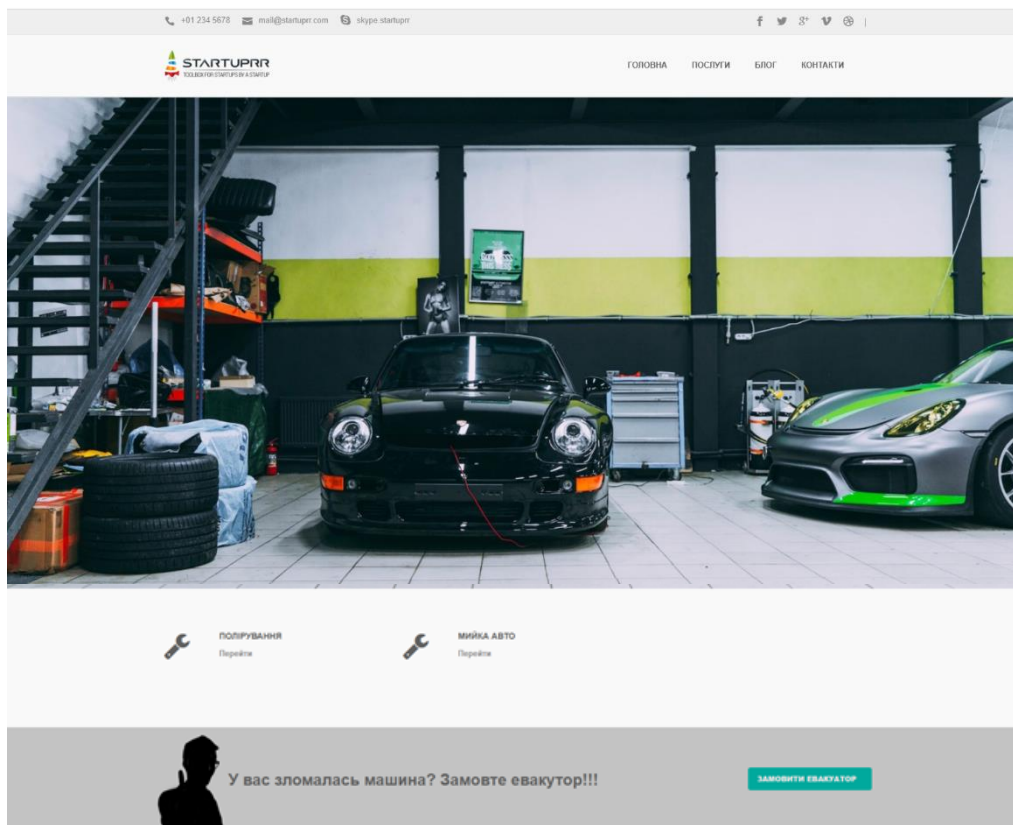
+01 234 5678 mail@startuprr.com skype startuprr

STARTUPRR
TOOLBOX FOR STARTUPS BY A STARTUP

ГОЛОВНА ПОСЛУГИ БЛОГ КОНТАКТИ

ПОЛІРУВАННЯ
Перейти

МИЙКА АВТО
Перейти

У вас зломалась машина? Замовте евакутор!!!

ЗАМОВИТИ ЕВАКУАТОР